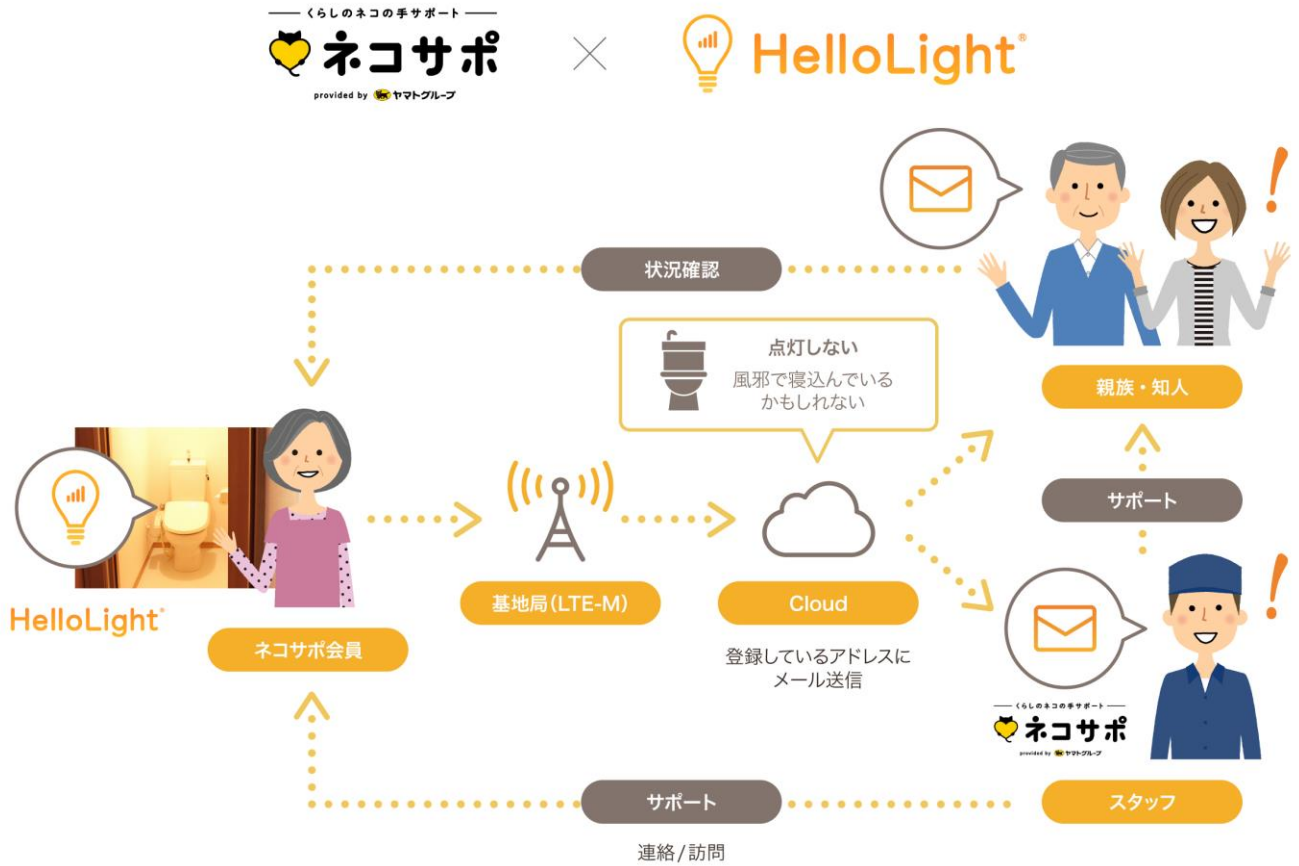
くらしのネコの手サポート
ネコサポ
provided by ヤマトグループ

×

HelloLight

状況確認

点灯しない
風邪で寝込んでいるかもしれない

親族・知人

サポート

HelloLight

ネコサポ会員

基地局(LTE-M)

Cloud

登録しているアドレスにメール送信

くらしのネコの手サポート
ネコサポ
provided by ヤマトグループ

サポート

スタッフ

連絡/訪問